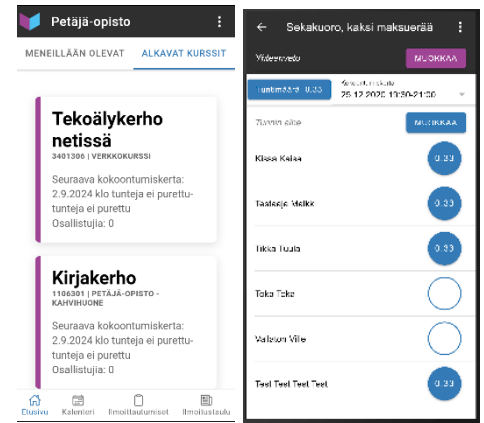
Petäjä-opisto

MENEILLÄÄN OLEVAT ALKAVAT KURSSIT

Tekoälykerho netissä
3401306 | VERKKOKURSSI
Seuraava kokoontumiskerta: 2.9.2024 klo tunteja ei purettu­tunteja ei purettu
Osallistujia: 0

Kirjakerho
1106301 | PETÄJÄ-OPISTO - KAHVIHUONE
Seuraava kokoontumiskerta: 2.9.2024 klo tunteja ei purettu­tunteja ei purettu
Osallistujia: 0

Etusivu Kalenteri Ilmoittautumiset Ilmoitustaulu

Sekakuoro, kaksi maksuerää

Yhteenveto MUOKKAA

Tuntimäärä 0.33 Seuraava kerta 25.12.2026 19:30-21:00

Tunnin sisältö MUOKKAA

Klassi Kalle 0.33
Taiteilija Maija 0.33
Tikka Tuula 0.33
Teko Teko
Valtakon Ville
Test Test Test Test 0.33